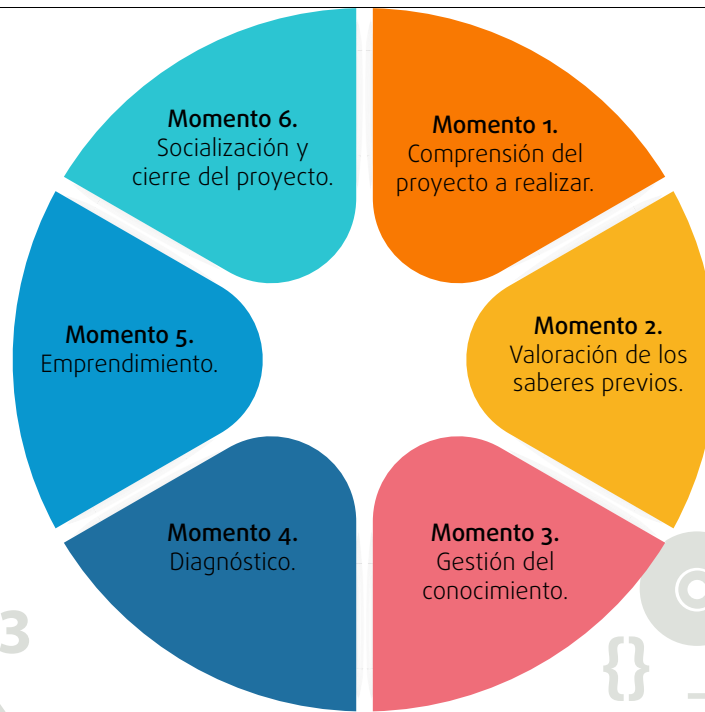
Momento 1.
Comprensión del proyecto a realizar.

Momento 2.
Valoración de los saberes previos.

Momento 3.
Gestión del conocimiento.

Momento 4.
Diagnóstico.

Momento 5.
Emprendimiento.

Momento 6.
Socialización y cierre del proyecto.

3

{}